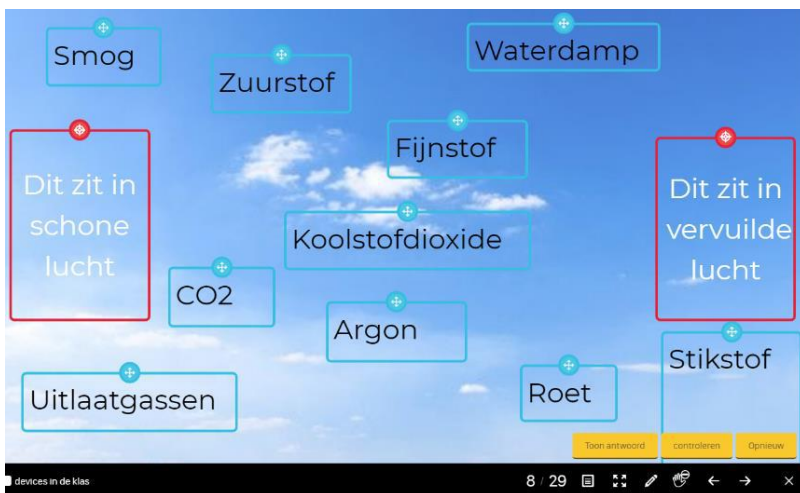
Smog

Zuurstof

Waterdamp

Dit zit in schone lucht

Fijnstof

Dit zit in vervuilde lucht

Koolstofdioxide

CO2

Argon

Stikstof

Uitlaatgassen

Roet

Toon antwoord

controleren

Opnieuw

devices in de klas

8 / 29